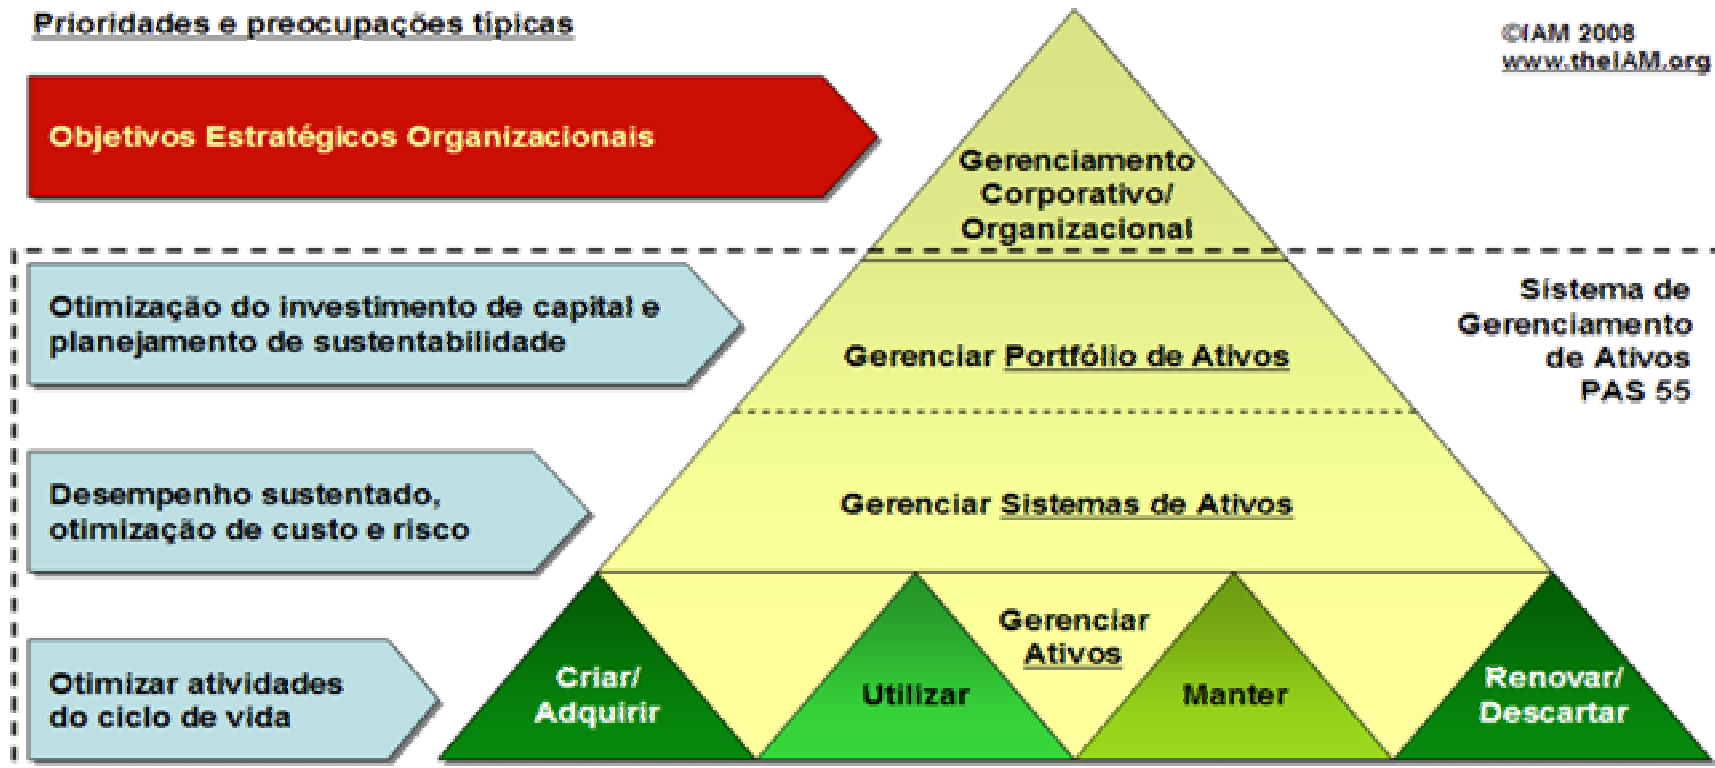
Prioridades e preocupações típicas

©IAM 2008
www.theIAM.org

Objetivos Estratégicos Organizacionais

Gerenciamento Corporativo/ Organizacional

Otimização do investimento de capital e planejamento de sustentabilidade

Gerenciar Portfólio de Ativos

Sistema de Gerenciamento de Ativos PAS 55

Desempenho sustentado, otimização de custo e risco

Gerenciar Sistemas de Ativos

Otimizar atividades do ciclo de vida

Criar/ Adquirir

Utilizar

Gerenciar Ativos

Manter

Renovar/ Descartar